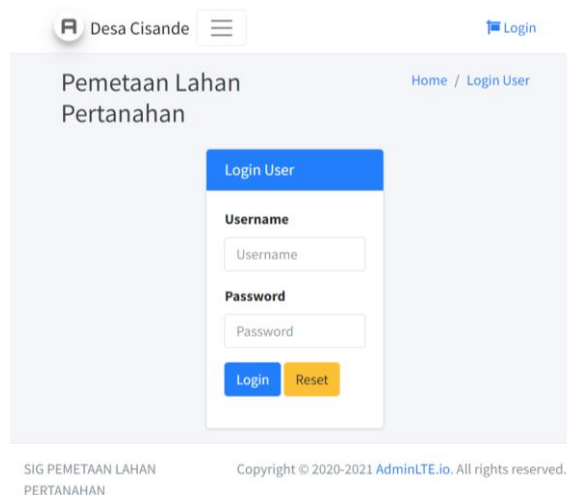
Desa Cisande

Login

Pemetaan Lahan Pertanahan

Home / Login User

Login User

Username

Username

Password

Password

Login Reset

SIG PEMETAAN LAHAN PERTANAHAN

Copyright © 2020-2021 AdminLTE.io. All rights reserved.